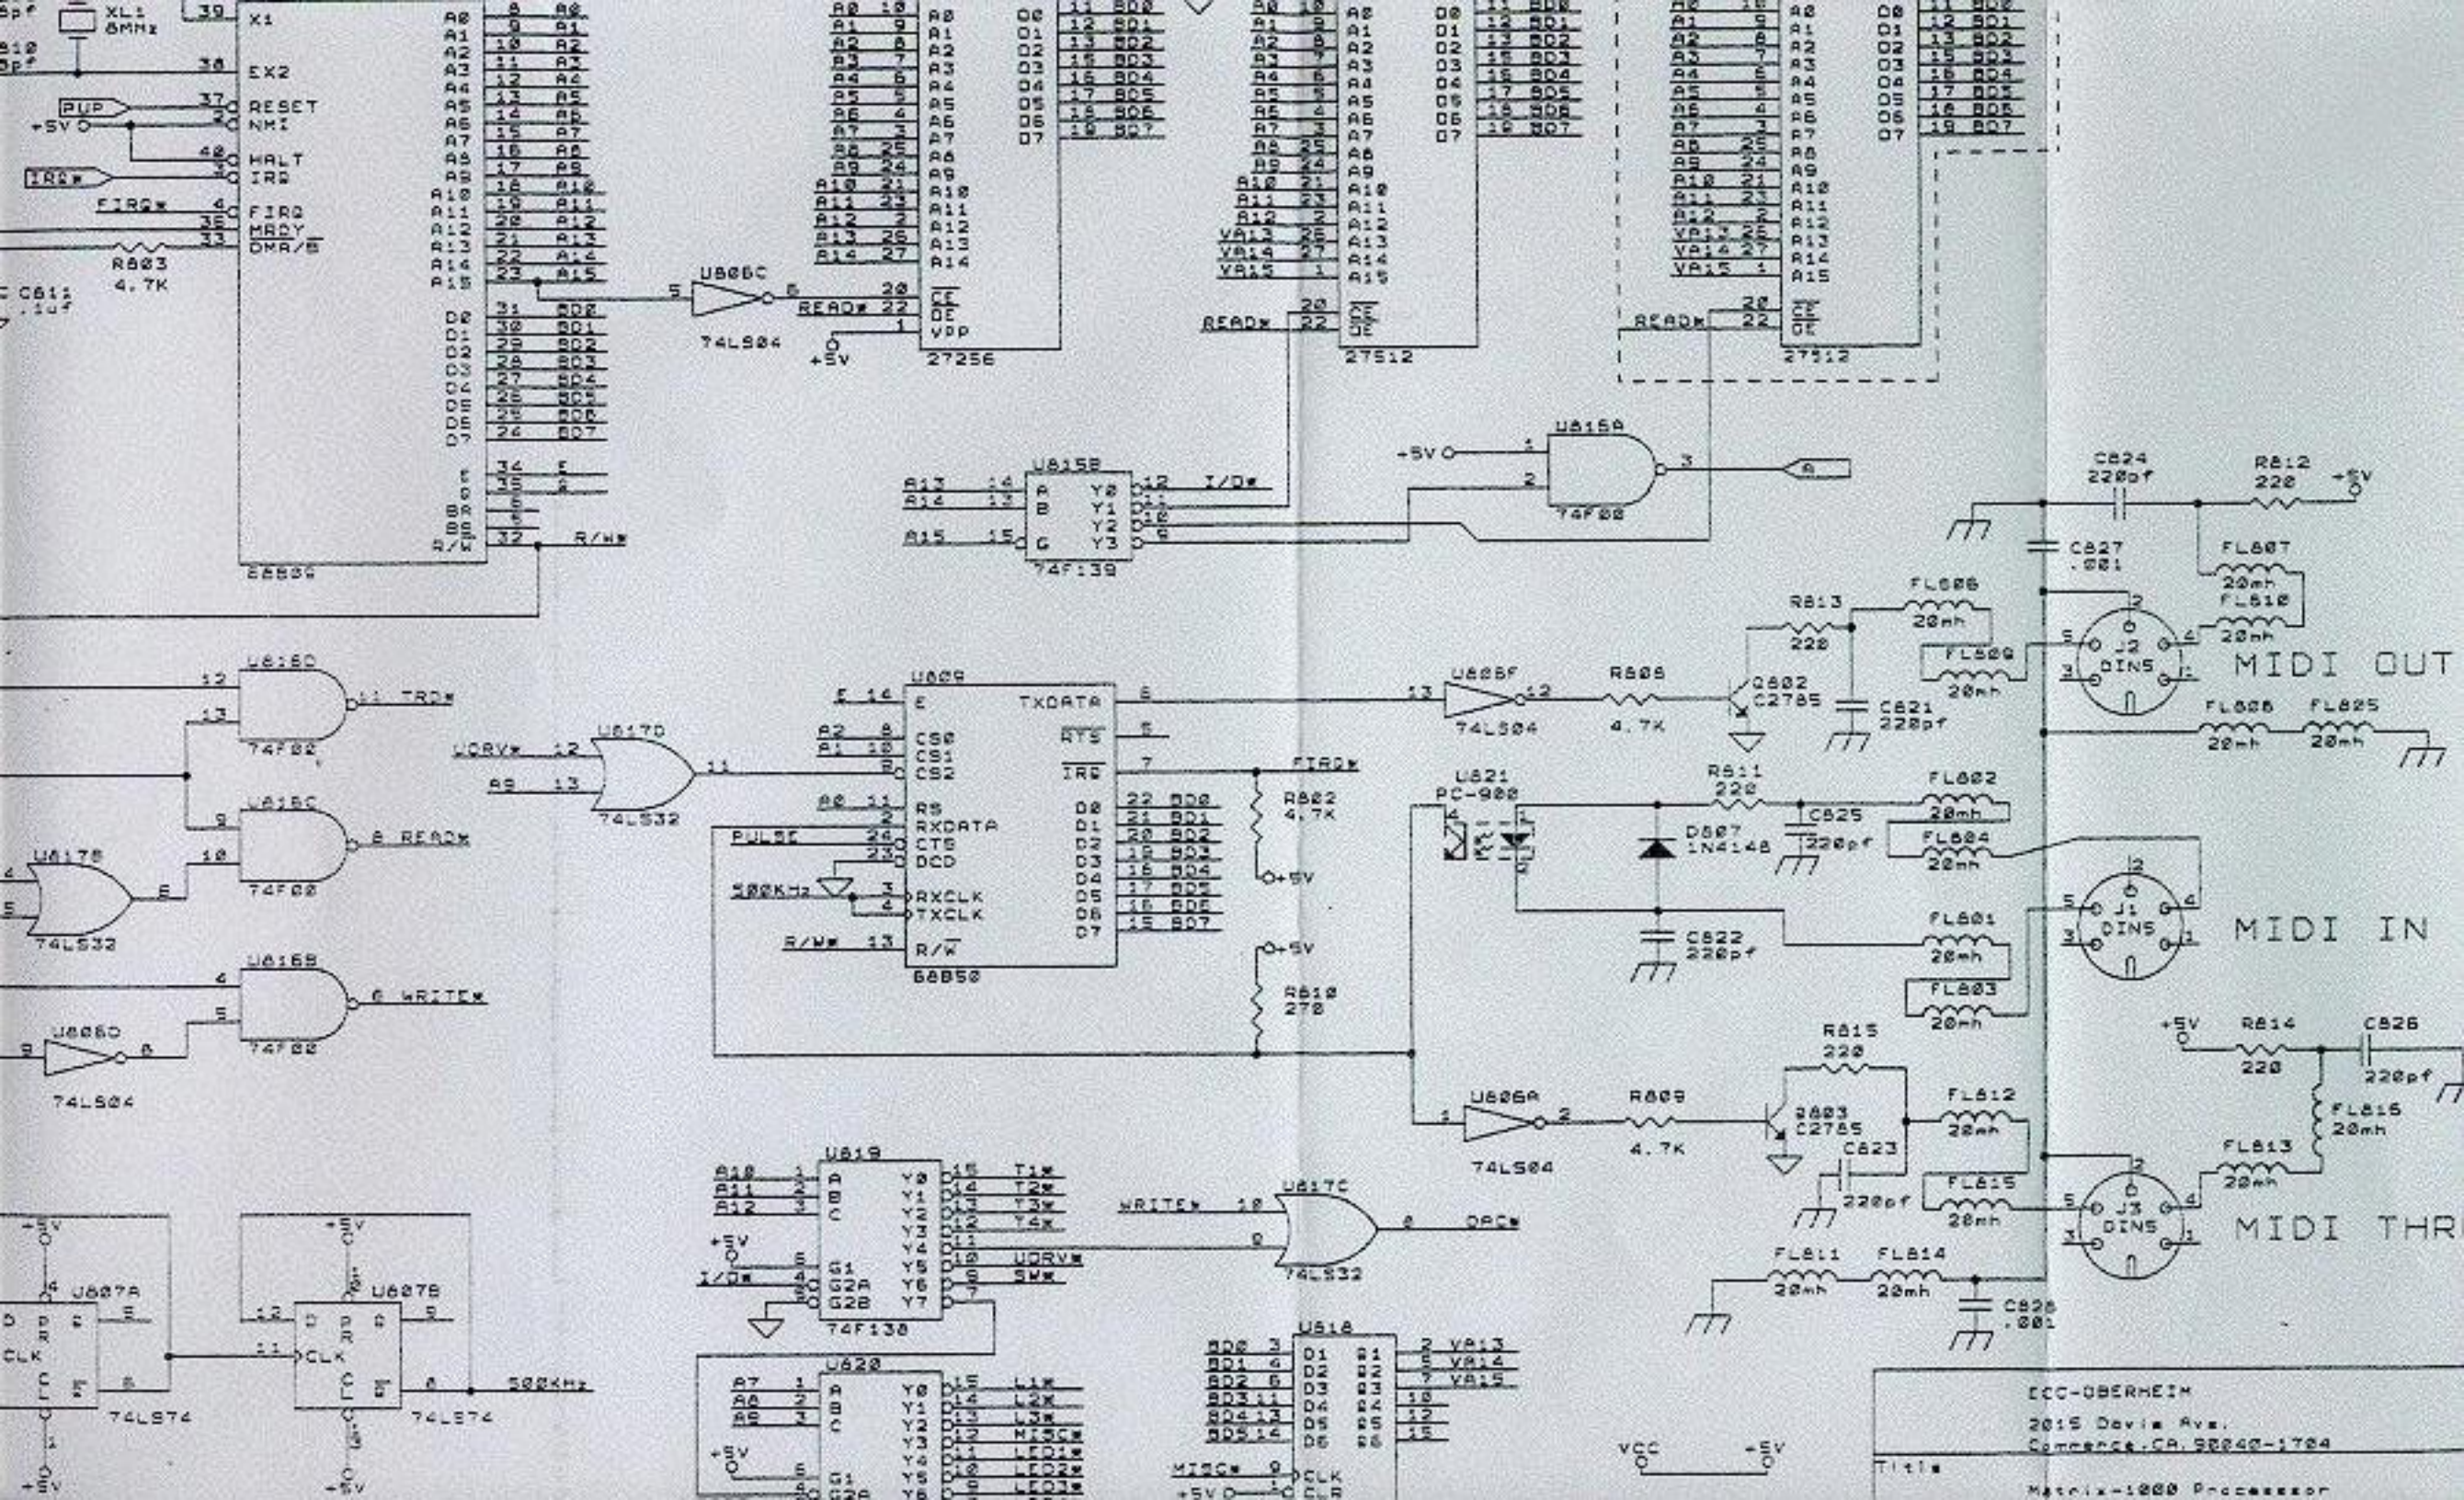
XL1
8MHz
39
X1
38
EX2
37
RESET
PUP
+5V
2
NMI
40
HALT
3
IRQ
IRQ*
FIRQ*
4
FIRQ
36
MRDY
33
DMA/$\overline{B}$
R803
4.7K
C811
.1uf
A0 A1 A2 A3 A4 A5 A6 A7 A8 A9 A10 A11 A12 A13 A14 A15
D0 D1 D2 D3 D4 D5 D6 D7
E
Q
BA
BS
R/W
32
R/W*
68B09
U806C
5
6
74LS04
READ*
22
20
+5V
$\overline{CE}$
$\overline{OE}$
VPP
27256
D0 D1 D2 D3 D4 D5 D6 D7
BD0 BD1 BD2 BD3 BD4 BD5 BD6 BD7
VA13
VA14
VA15
READ*
27512
READ*
27512
U815A
+5V
1
2
3
74F00
A
U815B
A13
A14
A15
A
B
G
Y0
Y1
Y2
Y3
I/O*
74F139
C824
220pf
R812
220
+5V
C827
.001
FL807
20mh
FL810
20mh
R813
220
FL808
20mh
FL809
20mh
J2
DINS
MIDI OUT
U806F
13
12
R806
4.7K
Q802
C2785
C821
220pf
FL806
20mh
FL805
20mh
U816D
12
13
11
IRQ*
74F00
U817D
UDRV*
A9
12
13
11
74LS32
U809
E
CS0
CS1
CS2
RS
RXDATA
CTS
DCD
RXCLK
TXCLK
R/$\overline{W}$
TXDATA
$\overline{RTS}$
$\overline{IRQ}$
PULSE
500KHz
R/W*
68B50
FIRQ*
R802
4.7K
+5V
+5V
R810
270
U821
PC-900
R811
220
C825
220pf
D807
1N4148
FL802
20mh
FL804
20mh
C822
220pf
FL801
20mh
FL803
20mh
J1
DINS
MIDI IN
U816C
9
10
8
READ*
74F00
U817B
74LS32
U816B
4
5
6
WRITE*
74F00
U806D
74LS04
R815
220
FL812
20mh
U806A
R809
4.7K
Q803
C2785
C823
220pf
74LS04
FL815
20mh
+5V
R814
220
C826
220pf
FL816
20mh
FL813
20mh
J3
DINS
MIDI THR
FL811
20mh
FL814
20mh
C828
.001
U819
A10
A11
A12
A
B
C
+5V
I/O*
G1
G2A
G2B
Y0 Y1 Y2 Y3 Y4 Y5 Y6 Y7
T1*
T2*
T3*
T4*
UDRV*
SW*
74F138
U817C
WRITE*
10
9
8
DAC*
74LS32
+5V
U807A
D
P
R
CLK
C
L
Q
$\overline{Q}$
74LS74
+5V
+5V
U807B
D
P
R
CLK
C
L
Q
$\overline{Q}$
74LS74
500KHz
+5V
U820
A7
A8
A9
A
B
C
+5V
G1
G2A
Y0 Y1 Y2 Y3 Y4 Y5 Y6
L1*
L2*
L3*
MISC*
LED1*
LED2*
LED3*
U818
BD0
BD1
BD2
BD3
BD4
BD5
D1 D2 D3 D4 D5 D6
Q1 Q2 Q3 Q4 Q5 Q6
VA13
VA14
VA15
MISC*
CLK
CLR
+5V
VCC
+5V
ECC-OBERHEIM
2015 Davie Ave.
Commerce,CA.90040-1704
Title
Matrix-1000 Processor